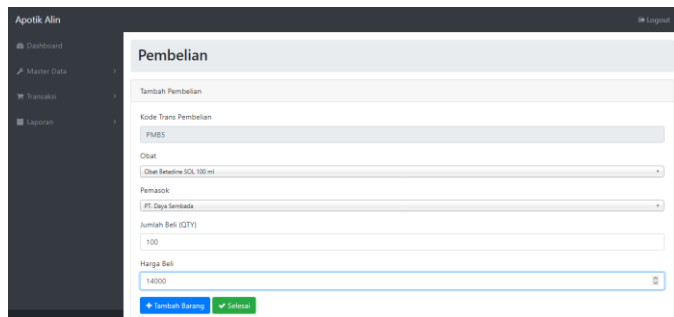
Apotik Alin

Logout

Dashboard

Master Data

Transaksi

Laporan

Pembelian

Tambah Pembelian

Kode Trans Pembelian

PMB5

Obat

Obat Betadine SOL 100 ml

Pemasok

PT. Daya Sembada

Jumlah Beli (QTY)

100

Harga Beli

14000

+ Tambah Barang

✔ Selesai